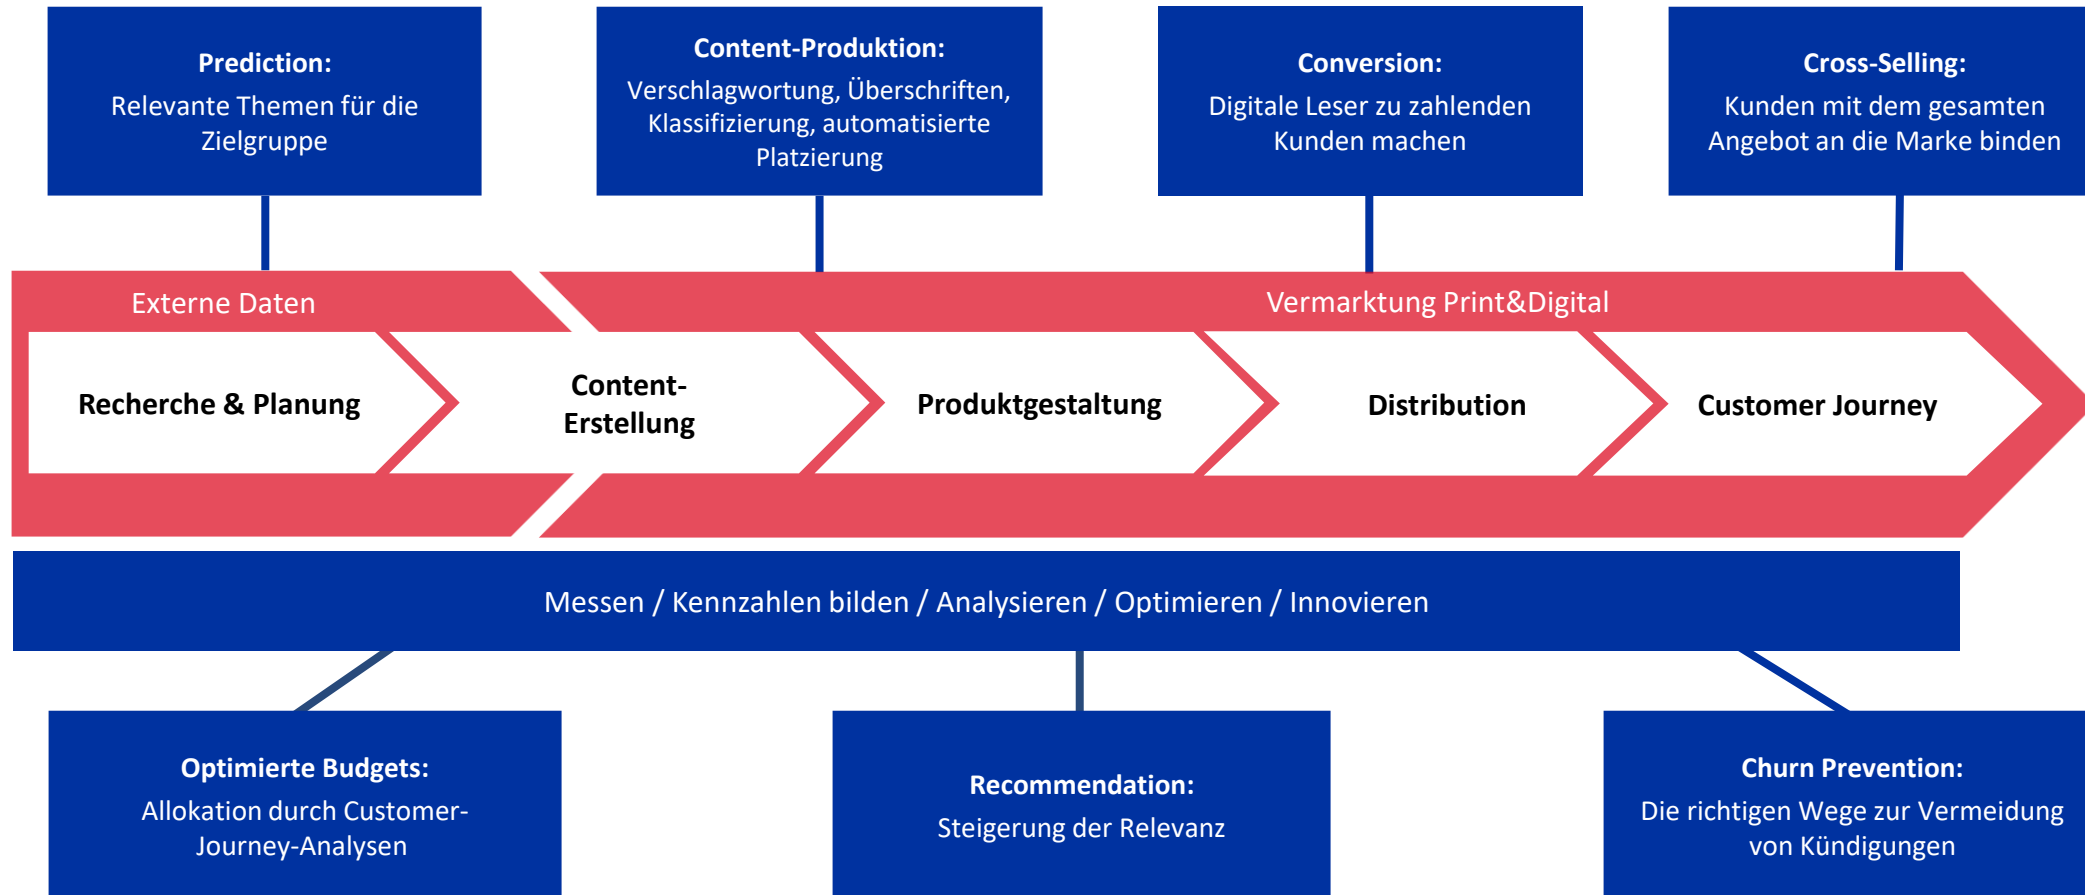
Prediction:
Relevante Themen für die Zielgruppe

Content-Produktion:
Verschlagwortung, Überschriften, Klassifizierung, automatisierte Platzierung

Conversion:
Digitale Leser zu zahlenden Kunden machen

Cross-Selling:
Kunden mit dem gesamten Angebot an die Marke binden

Externe Daten

Vermarktung Print&Digital

Recherche & Planung

Content-Erstellung

Produktgestaltung

Distribution

Customer Journey

Messen / Kennzahlen bilden / Analysieren / Optimieren / Innovieren

Optimierte Budgets:
Allokation durch Customer-Journey-Analysen

Recommendation:
Steigerung der Relevanz

Churn Prevention:
Die richtigen Wege zur Vermeidung von Kündigungen